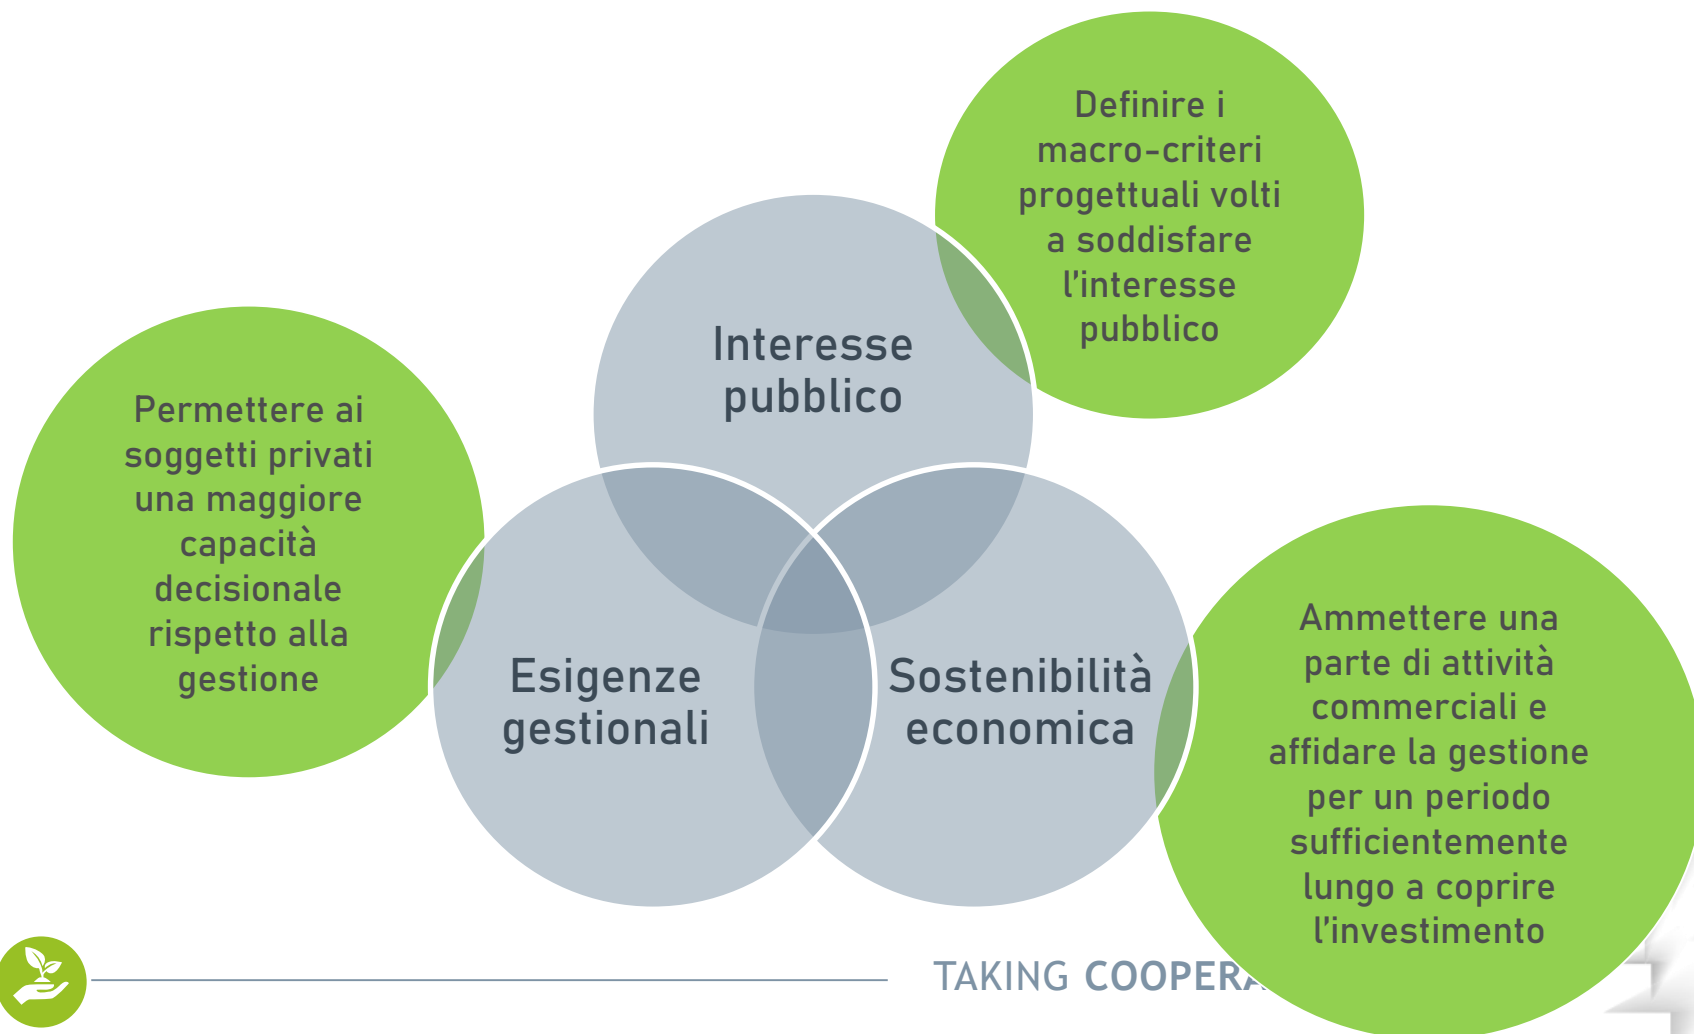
Definire i macro-criteri progettuali volti a soddisfare l'interesse pubblico

Interesse pubblico

Permettere ai soggetti privati una maggiore capacità decisionale rispetto alla gestione

Esigenze gestionali

Sostenibilità economica

Ammettere una parte di attività commerciali e affidare la gestione per un periodo sufficientemente lungo a coprire l'investimento

TAKING COOPERA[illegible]